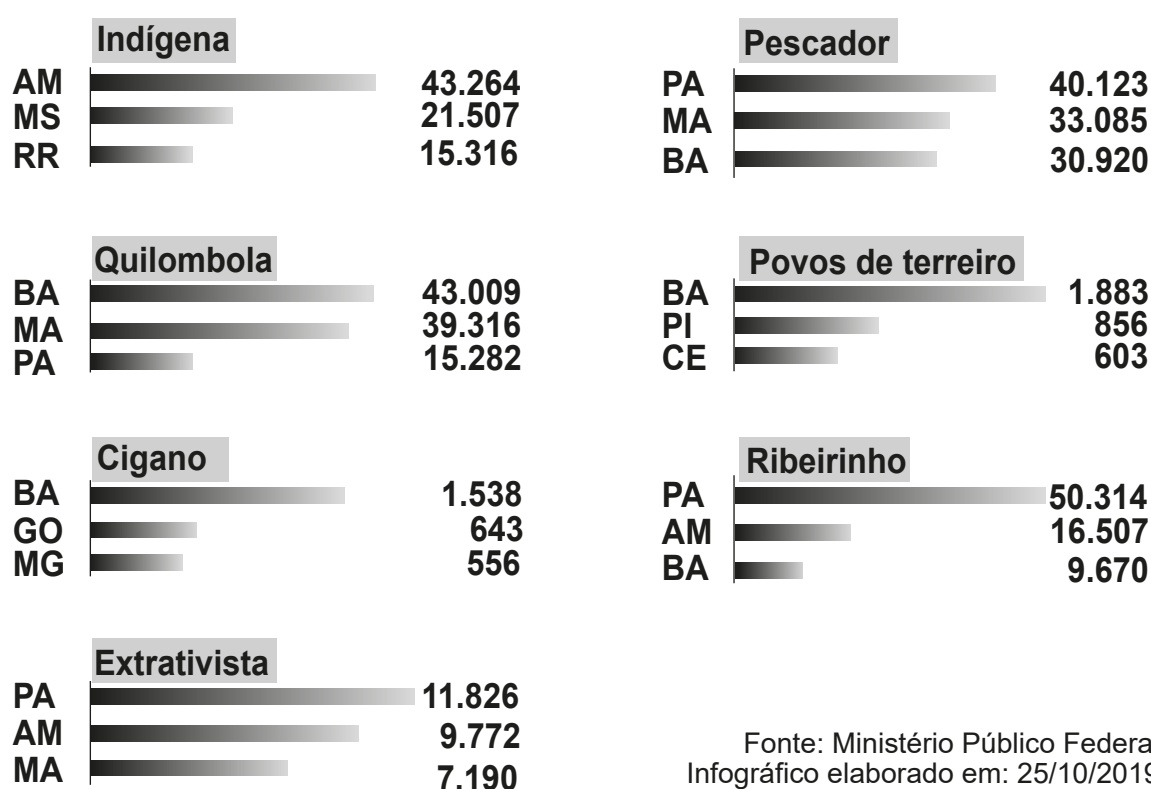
Indígena
AM 43.264
MS 21.507
RR 15.316

Pescador
PA 40.123
MA 33.085
BA 30.920

Quilombola
BA 43.009
MA 39.316
PA 15.282

Povos de terreiro
BA 1.883
PI 856
CE 603

Cigano
BA 1.538
GO 643
MG 556

Ribeirinho
PA 50.314
AM 16.507
BA 9.670

Extrativista
PA 11.826
AM 9.772
MA 7.190

Fonte: Ministério Público Federa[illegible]
Infográfico elaborado em: 25/10/201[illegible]